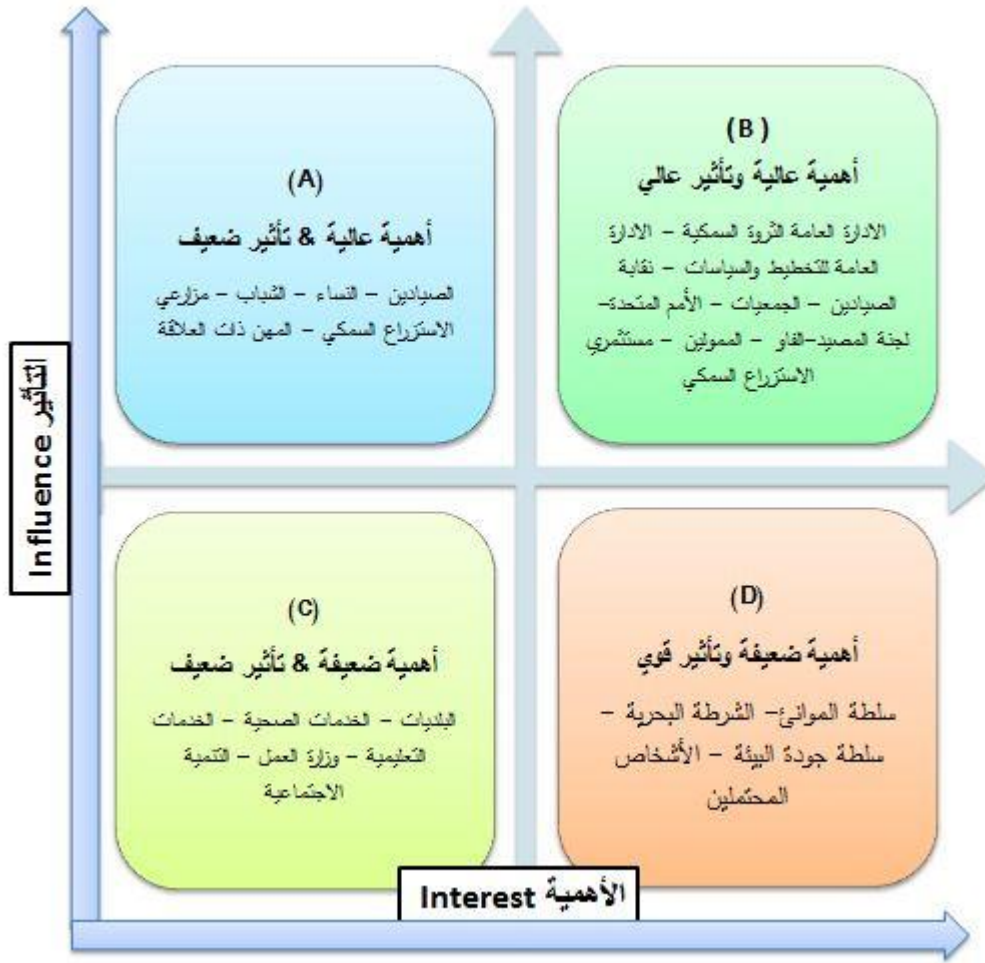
(A)
أهمية عالية & تأثير ضعيف
الصيادين – النساء – الشباب – مزارعي الاستزراع السمكي – المهن ذات العلاقة

(B)
أهمية عالية وتأثير عالي
الادارة العامة الثروة السمكية – الادارة العامة للتخطيط والسياسات – نقابة الصيادين – الجمعيات – الأمم المتحدة- لجنة المصيد-الفاو – الممولين – مستثمري الاستزراع السمكي

Influence التأثير

(C)
أهمية ضعيفة & تأثير ضعيف
البلديات – الخدمات الصحية – الخدمات التعليمية – وزارة العمل – التنمية الاجتماعية

(D)
أهمية ضعيفة وتأثير قوي
سلطة الموانئ- الشرطة البحرية – سلطة جودة البيئة – الأشخاص المحتملين

Interest الأهمية